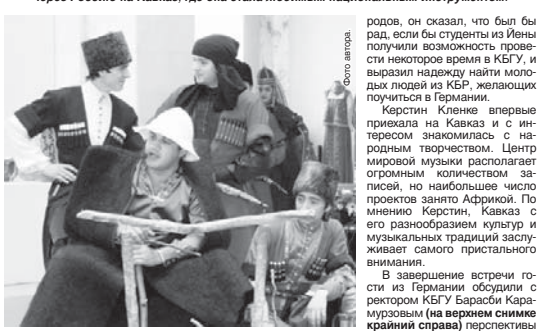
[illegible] гостье из Германии, где она стала местными национальными инструментом.

Фото автора.

родов, он сказал, что был бы рад, если бы студенты из Йены получили возможность провести некоторое время в КБГУ, и выразил надежду найти молодых людей из КБР, желающих поучиться в Германии.

Керстин Кленке впервые приехала на Кавказ и с интересом знакомилась с народным творчеством. Центр мировой музыки располагает огромным количеством записей, но наибольшее число проектов занято Африкой. По мнению Керстин, Кавказ с его разнообразием культур и музыкальных традиций заслуживает самого пристального внимания.

В завершение встречи гости из Германии обсудили с ректором КБГУ Барасби Карамурзовым **(на верхнем снимке крайний справа)** перспективы